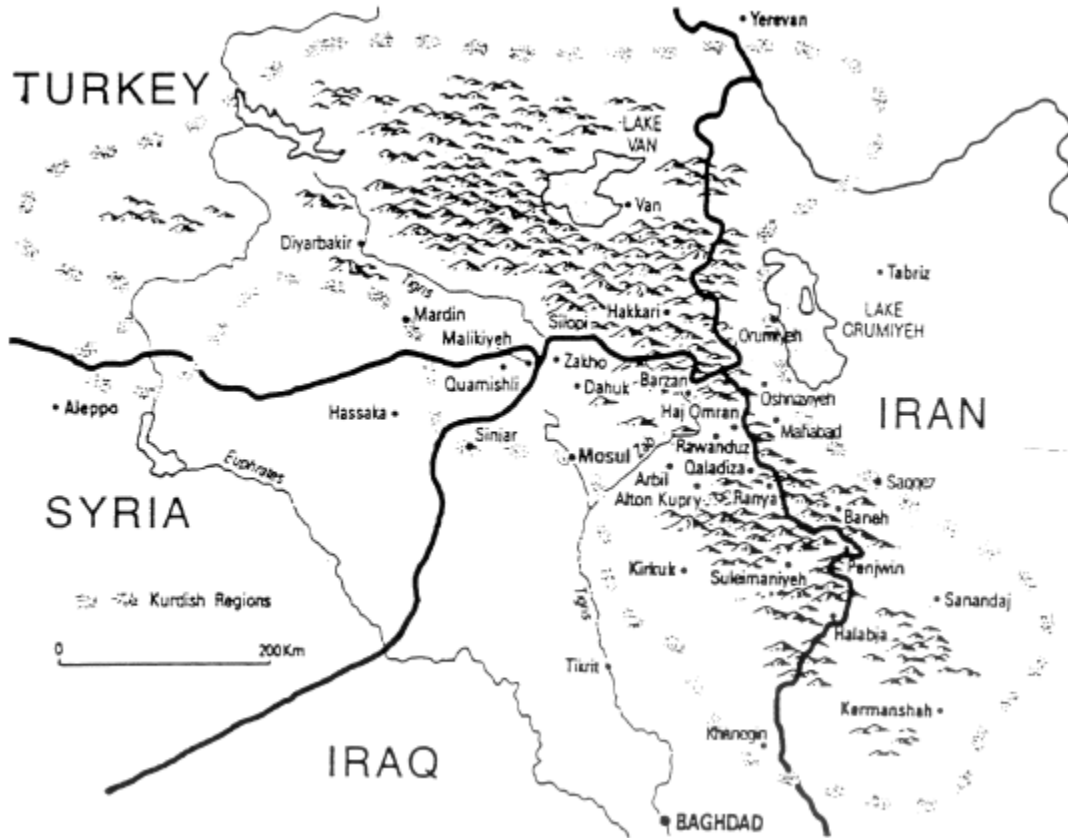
Yerevan
TURKEY
LAKE VAN
Van
Diyarbakir
Tigris
Tabriz
LAKE ORUMIYEH
Mardin
Silopi
Hakkari
Orumiyeh
Malikiyeh
Zakho
Quamishli
Dahuk
Barzan
Oshnaviyeh
Aleppo
Hassaka
Haj Omran
IRAN
Mahabad
Siniar
Rawanduz
Mosul
Qaladiza
Arbil
Saqqez
Euphrates
Alton Kupry
Ranya
SYRIA
Baneh
Kirkuk
Suleimaniyeh
Penjwin
Kurdish Regions
Sanandaj
Tigris
0
200 Km
Halabja
Tikrit
Kermanshah
Khanegin
IRAQ
BAGHDAD